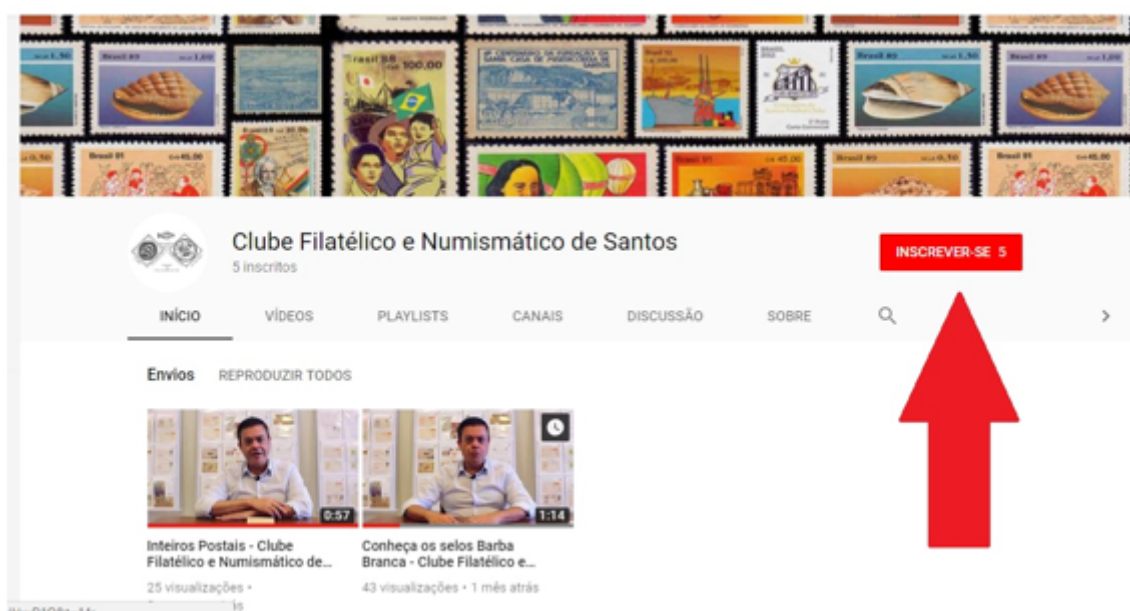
Brasil 89
Brasil 89
Brasil 88
Brasil 91
Brasil 91
Brasil 89
Brasil 89
Brasil 91

Clube Filatélico e Numismático de Santos
5 inscritos

INSCREVER-SE 5

INÍCIO
VÍDEOS
PLAYLISTS
CANAIS
DISCUSSÃO
SOBRE

Envios
REPRODUZIR TODOS

0:57
Inteiros Postais - Clube Filatélico e Numismático de...
25 visualizações • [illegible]

1:14
Conheça os selos Barba Branca - Clube Filatélico e...
43 visualizações • 1 mês atrás